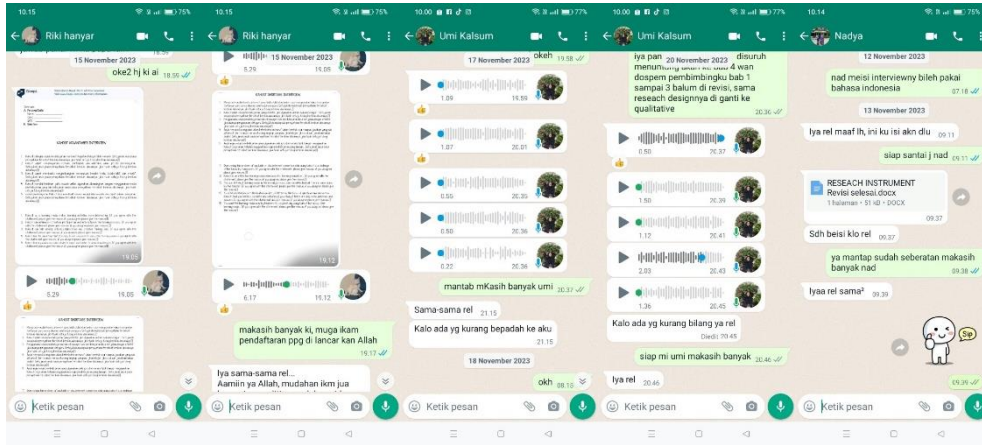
10.15
Riki hanyar
15 November 2023
oke2 hi ki ai 18.55

ANGKET IDENTIFIKASI DISTRIBUSI
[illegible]
19.05

5.29 19.05

ANGKET IDENTIFIKASI DISTRIBUSI
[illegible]

Ketik pesan

10.15
Riki hanyar
15 November 2023
5.29
ANGKET IDENTIFIKASI DISTRIBUSI
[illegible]
19.12

6.17 15.12

makasih banyak ki, muga ikam pendaftaran ppg di lancar kan Allah 19.17

Iya sama-sama rel...
Aamiin ya Allah, mudahan ikm jua
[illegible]

Ketik pesan

10.00
Umi Kalsum
17 November 2023
okeh 19.58
1.09 15.59
1.07 20.01
0.55 20.35
0.50 20.36
0.22 25.36
mantab mKasih banyak umi 20.37
Sama-sama rel 21.15
Kalo ada yg kurang bepadah ke aku 21.15
18 November 2023
okh 08.10

Ketik pesan

10.00
Umi Kalsum
iya pan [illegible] 20 November 2023 disuruh menumbang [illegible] 4 wan dospem pembimbingku bab 1 sampai 3 balum di revisi, sama reseach designnya di ganti ke qualitative 20.36
0.50 20.37
1.50 20.39
1.12 20.41
2.03 20.43
1.36 20.45
Kalo ada yg kurang bilang ya rel
Diedit 20.45
siap mi umi makasih banyak 20.46
Iya rel 20.46

Ketik pesan

10.14
Nadya
12 November 2023
nad meisi interviewny bileh pakai bahasa indonesia 07.18
13 November 2023
Iya rel maaf lh, ini ku isi akn dlu 09.11
siap santai j nad 09.11
RESEACH INSTRUMENT Revisi selesai.docx
1 halaman • 51 kB • DOCX
09.37
Sdh beisi klo rel 09.37
ya mantap sudah seberatan makasih banyak nad 09.38
Iyaa rel sama² 09.39
Sip
09.39

Ketik pesan